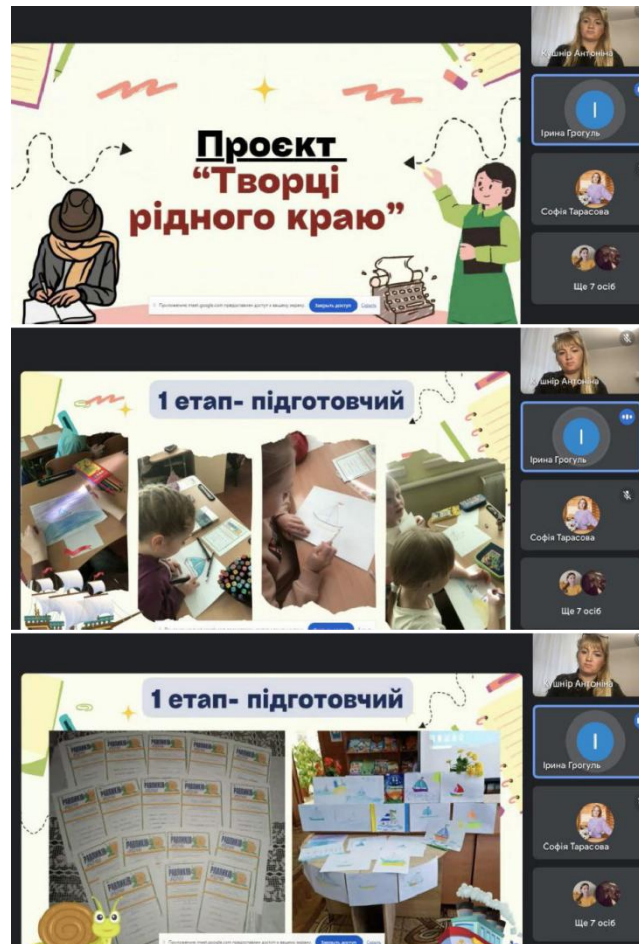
Проєкт
"Творці рідного краю"

Приложение meet.google.com предоставляет доступ к вашему экрану. Закрыть доступ Скрыть

Кушнір Антоніна
І
Ірина Грогуль
Софія Тарасова
Ще 7 осіб

1 етап- підготовчий

Кушнір Антоніна
І
Ірина Грогуль
Софія Тарасова
Ще 7 осіб

1 етап- підготовчий

Приложение meet.google.com предоставляет доступ к вашему экрану. Закрыть доступ Скрыть

Кушнір Антоніна
І
Ірина Грогуль
Софія Тарасова
Ще 7 осіб